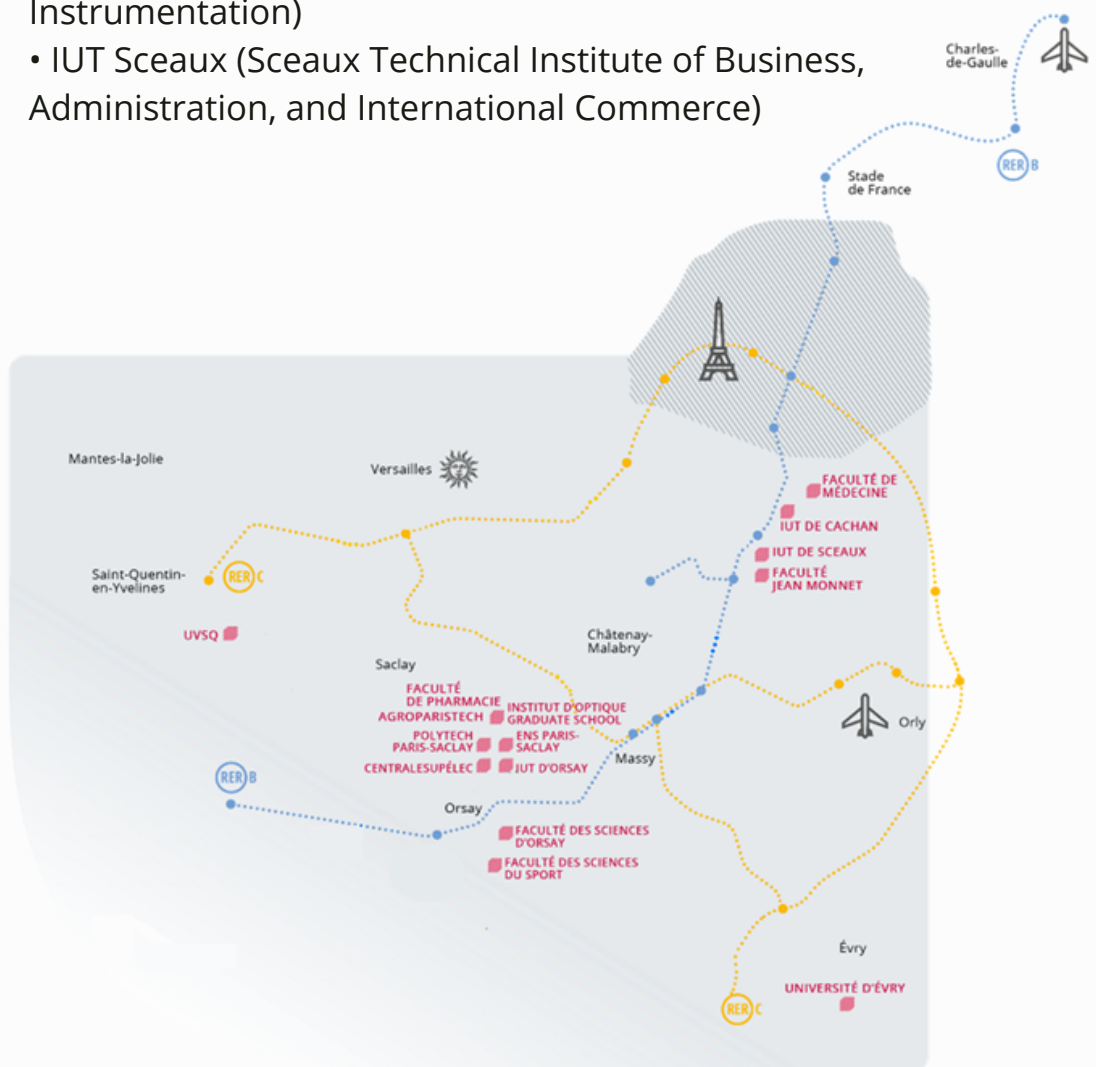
Instrumentation)
• IUT Sceaux (Sceaux Technical Institute of Business, Administration, and International Commerce)

Charles-de-Gaulle
RER B
Stade de France
Mantes-la-Jolie
Versailles
FACULTÉ DE MÉDECINE
IUT DE CACHAN
IUT DE SCEAUX
FACULTÉ JEAN MONNET
Saint-Quentin-en-Yvelines
RER C
UVSQ
Châtenay-Malabry
Saclay
FACULTÉ DE PHARMACIE
AGROPARISTECH
INSTITUT D'OPTIQUE GRADUATE SCHOOL
POLYTECH PARIS-SACLAY
ENS PARIS-SACLAY
CENTRALESUPÉLEC
IUT D'ORSAY
Orly
Massy
RER B
Orsay
FACULTÉ DES SCIENCES D'ORSAY
FACULTÉ DES SCIENCES DU SPORT
Évry
UNIVERSITÉ D'ÉVRY
RER C